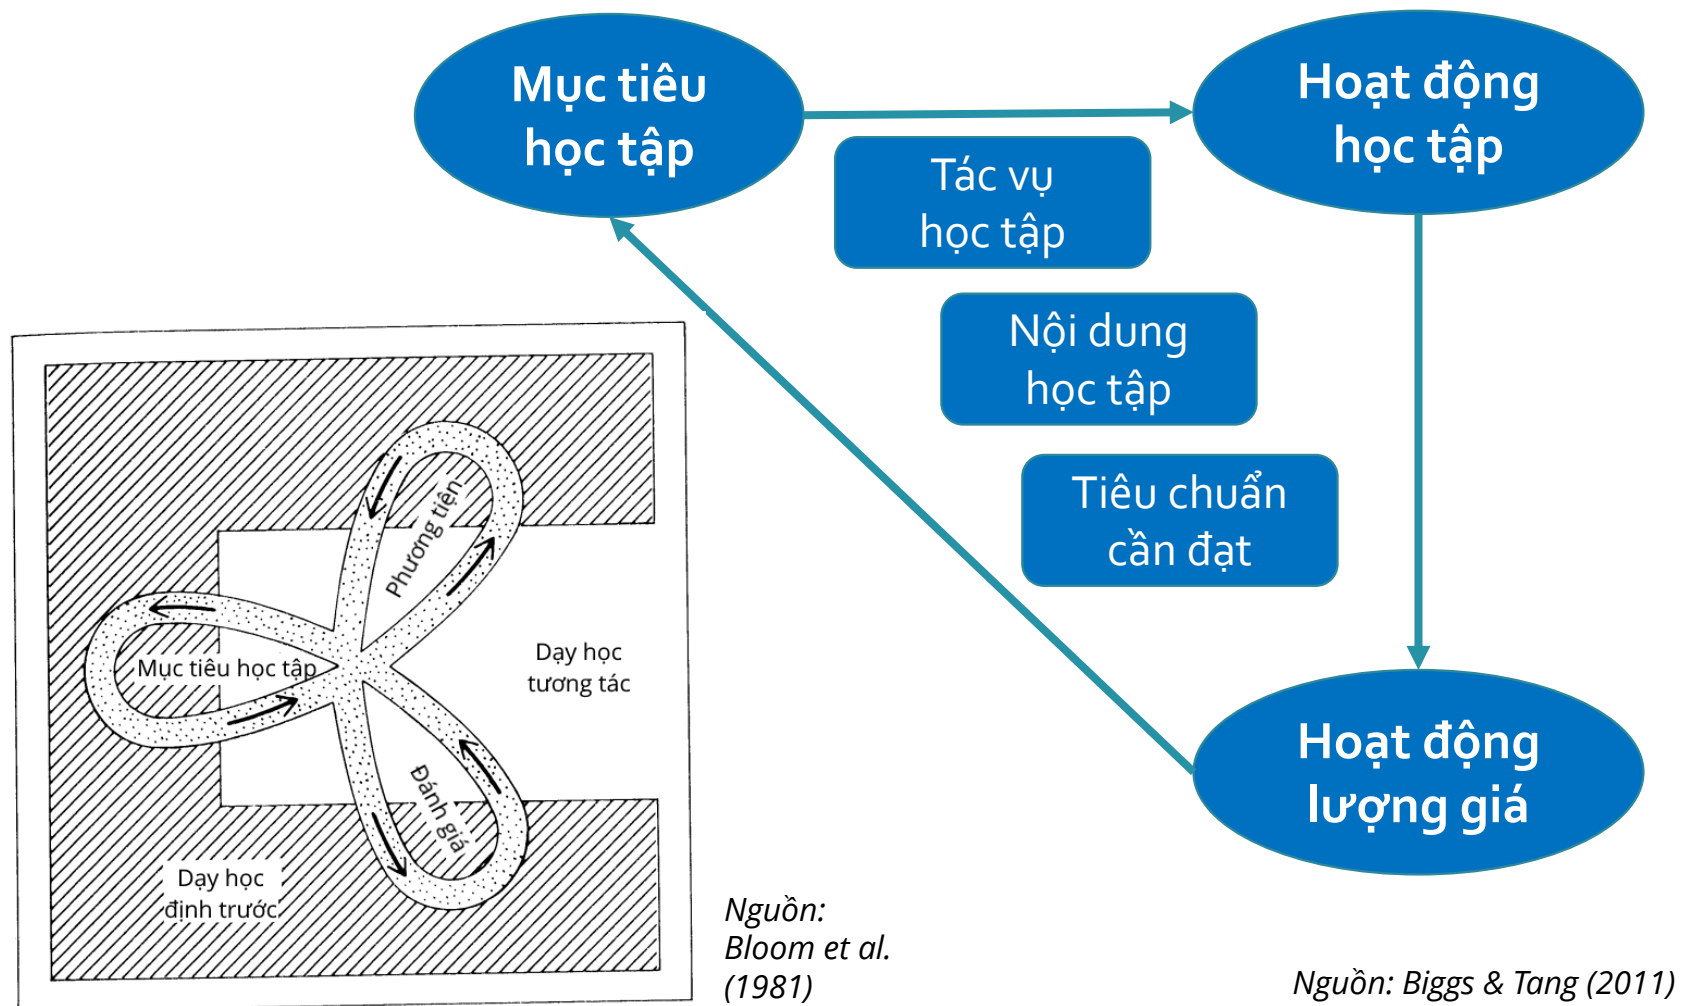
Mục tiêu học tập

Hoạt động học tập

Tác vụ học tập

Nội dung học tập

Tiêu chuẩn cần đạt

Hoạt động lượng giá

Phương tiện

Mục tiêu học tập

Dạy học tương tác

Đánh giá

Dạy học định trước

Nguồn: Bloom et al. (1981)

Nguồn: Biggs & Tang (2011)